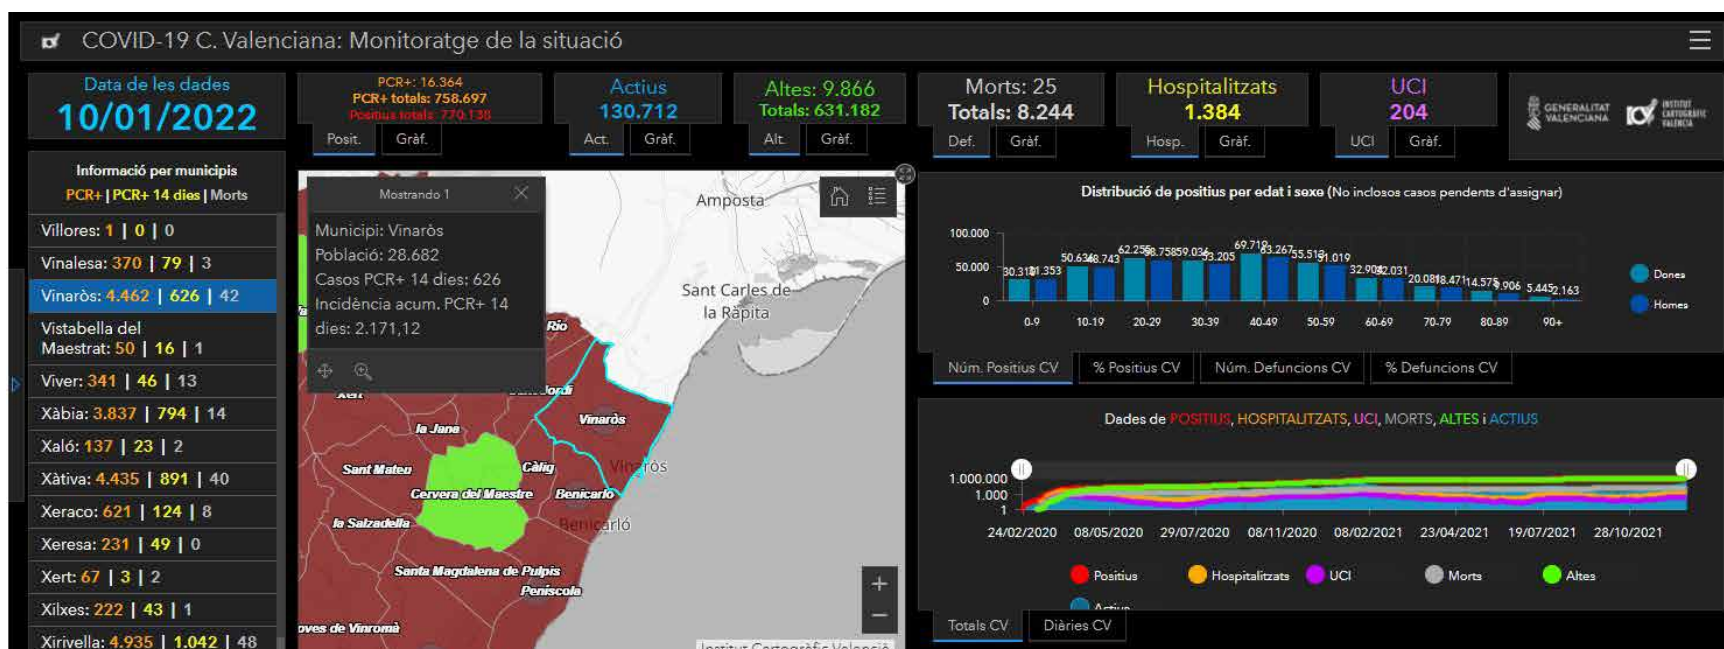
COVID-19 C. Valenciana: Monitoratge de la situació

Data de les dades
10/01/2022

PCR+: 16.364
PCR+ totals: 758.697
Positius totals: 770.138
Posit. Gràf.

Actius
130.712
Act. Gràf.

Altes: 9.866
Totals: 631.182
Alt. Gràf.

Morts: 25
Totals: 8.244
Def. Gràf.

Hospitalitzats
1.384
Hosp. Gràf.

UCI
204
UCI Gràf.

GENERALITAT VALENCIANA
INSTITUT CARTOGRÀFIC VALENCIÀ

Informació per municipis
PCR+ | PCR+ 14 dies | Morts

Villores: 1 | 0 | 0
Vinalesa: 370 | 79 | 3
Vinaròs: 4.462 | 626 | 42
Vistabella del Maestrat: 50 | 16 | 1
Viver: 341 | 46 | 13
Xàbia: 3.837 | 794 | 14
Xaló: 137 | 23 | 2
Xàtiva: 4.435 | 891 | 40
Xeraco: 621 | 124 | 8
Xeresa: 231 | 49 | 0
Xert: 67 | 3 | 2
Xilxes: 222 | 43 | 1
Xirivella: 4.935 | 1.042 | 48

Mostrando 1
Municipi: Vinaròs
Població: 28.682
Casos PCR+ 14 dies: 626
Incidència acum. PCR+ 14 dies: 2.171,12

Amposta
Sant Carles de la Ràpita
Rio
Xert
Sant Jordi
Vinaròs
la Jana
Sant Mateu
Càlig
Cervera del Maestre
Benicarló
Vinaròs
Benicarló
la Salzadella
Santa Magdalena de Pulpis
Peníscola
Coves de Vinromà
Institut Cartogràfic Valencià

Distribució de positius per edat i sexe (No inclosos casos pendents d'assignar)
100.000
50.000
0
30.318 31.353 50.634 48.743 62.258 58.758 59.036 53.205 69.718 63.267 55.518 51.019 32.904 32.031 20.081 18.471 14.578 8.906 5.445 2.163
0-9 10-19 20-29 30-39 40-49 50-59 60-69 70-79 80-89 90+
Dones
Homes
Núm. Positius CV | % Positius CV | Núm. Defuncions CV | % Defuncions CV

Dades de POSITIUS, HOSPITALITZATS, UCI, MORTS, ALTES i ACTIUS
1.000.000
1.000
1
24/02/2020 08/05/2020 29/07/2020 08/11/2020 08/02/2021 23/04/2021 19/07/2021 28/10/2021
Positius Hospitalitzats UCI Morts Altes
Actius
Totals CV | Diàries CV